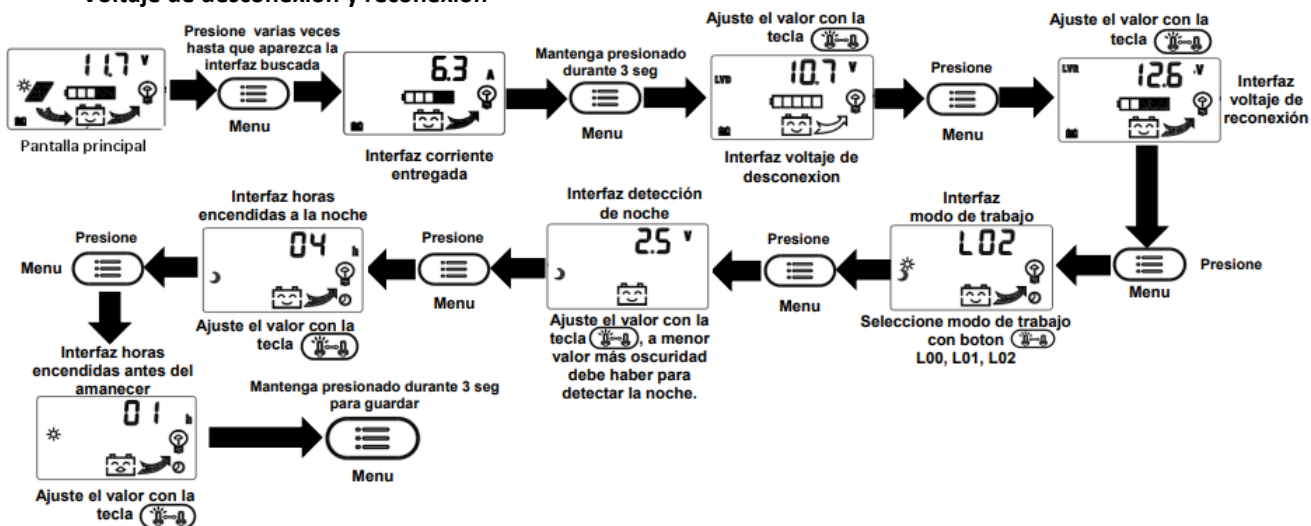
Voltaje de desconexion y reconexion

11.7 V

Pantalla principal

Presione varias veces hasta que aparezca la interfaz buscada

Menu

6.3 A

Interfaz corriente entregada

Mantenga presionado durante 3 seg

Menu

Ajuste el valor con la tecla

LVD 10.7 V

Interfaz voltaje de desconexion

Presione

Menu

Ajuste el valor con la tecla

LVR 12.6 V

Interfaz voltaje de reconexión

Presione

Menu

Interfaz modo de trabajo

L02

Seleccione modo de trabajo con boton L00, L01, L02

Presione

Menu

Interfaz detección de noche

2.5 V

Ajuste el valor con la tecla , a menor valor más oscuridad debe haber para detectar la noche.

Presione

Menu

Interfaz horas encendidas a la noche

04 h

Ajuste el valor con la tecla

Presione

Menu

Interfaz horas encendidas antes del amanecer

01 h

Ajuste el valor con la tecla

Mantenga presionado durante 3 seg para guardar

Menu